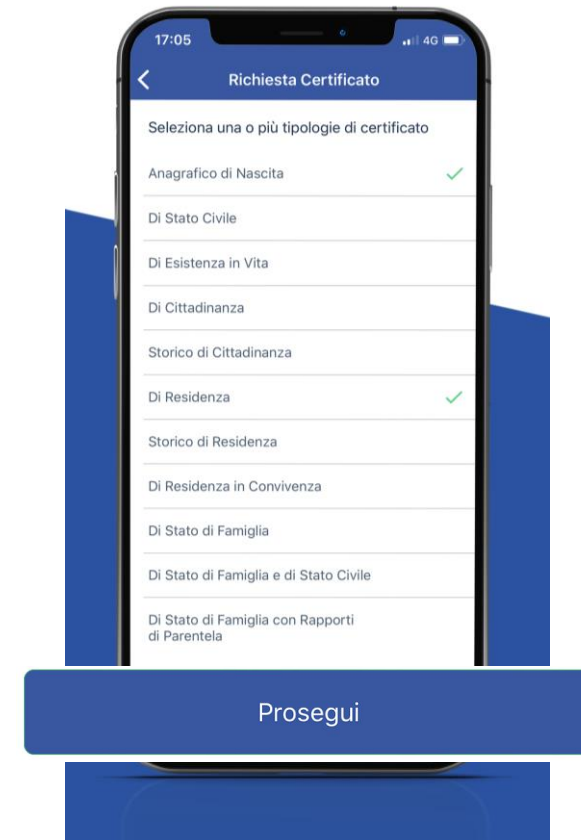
17:05

4G

Richiesta Certificato

Seleziona una o più tipologie di certificato

Anagrafico di Nascita

Di Stato Civile

Di Esistenza in Vita

Di Cittadinanza

Storico di Cittadinanza

Di Residenza

Storico di Residenza

Di Residenza in Convivenza

Di Stato di Famiglia

Di Stato di Famiglia e di Stato Civile

Di Stato di Famiglia con Rapporti di Parentela

Prosegui